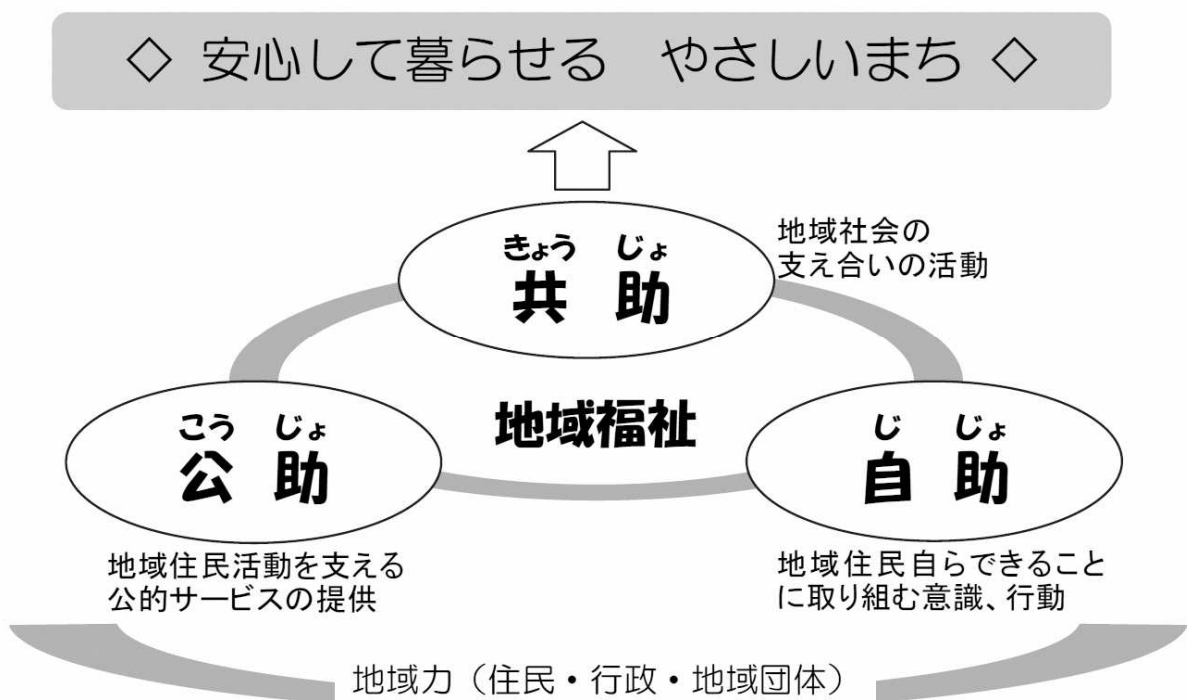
◇ 安心して暮らせる　やさしいまち ◇

きょう　じょ
共　助

地域社会の
支え合いの活動

地域福祉

こう　じょ
公　助

地域住民活動を支える
公的サービスの提供

じ　じょ
自　助

地域住民自らできること
に取り組む意識、行動

地域力（住民・行政・地域団体）